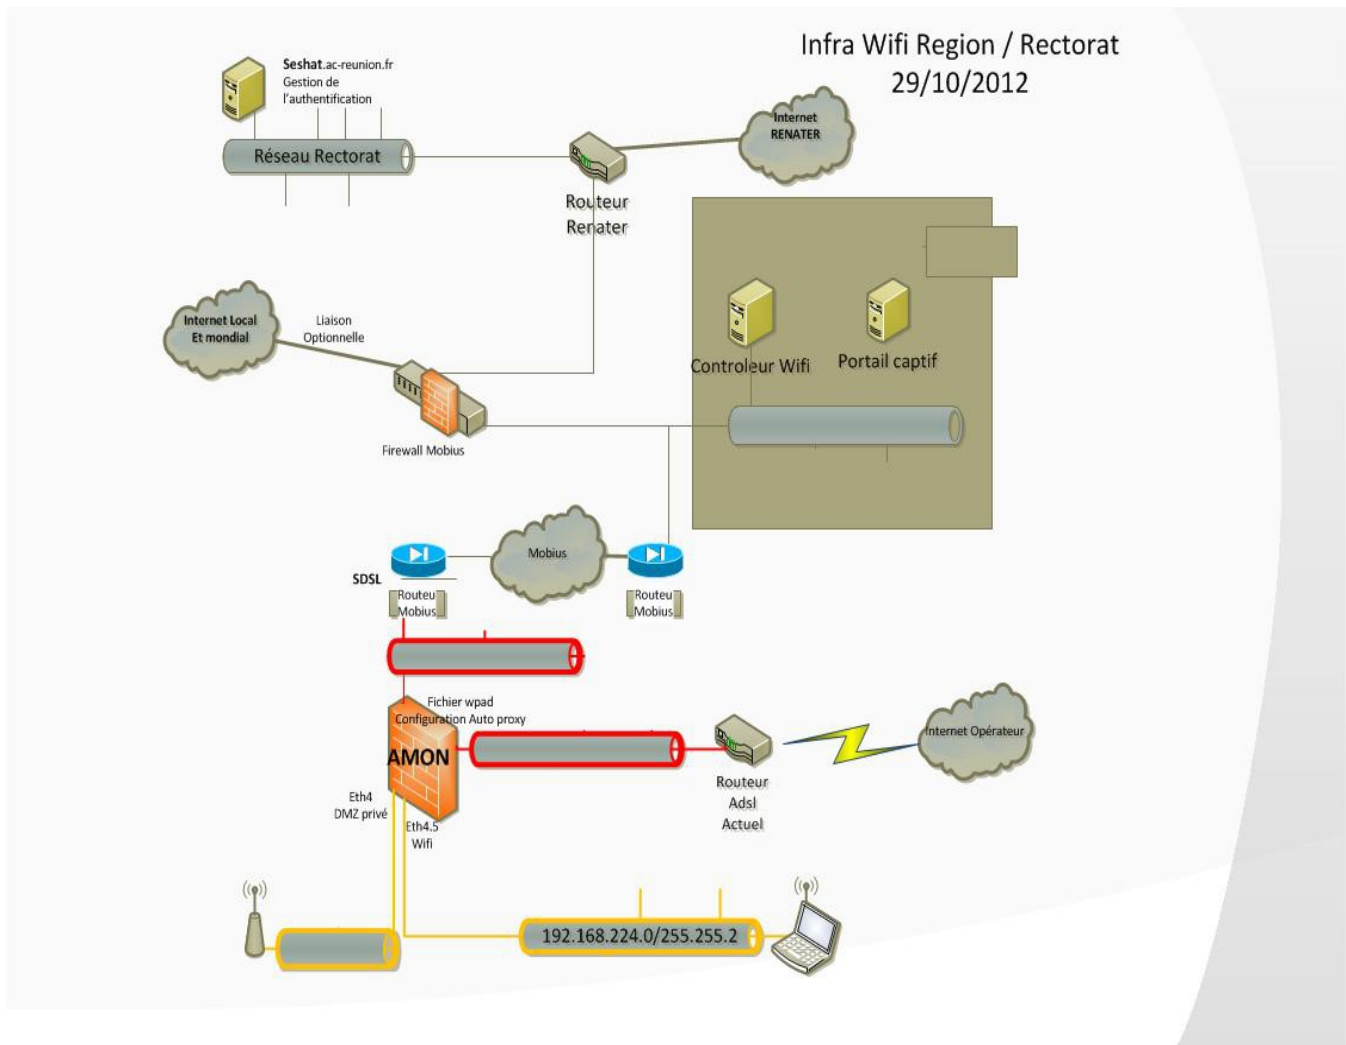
Infra Wifi Region / Rectorat
29/10/2012

Seshat.ac-reunion.fr
Gestion de
l'authentification

Réseau Rectorat

Routeur
Renater

Internet
RENATER

Internet Local
Et mondial

Liaison
Optionnelle

Firewall Mobius

Controleur Wifi

Portail captif

SDSL

Routeu
Mobius

Mobius

Routeu
Mobius

Fichier wpad
Configuration Auto proxy

AMON

Routeur
Adsl
Actuel

Internet Opérateur

Eth4
DMZ privé

Eth4.5
Wifi

192.168.224.0/255.255.2